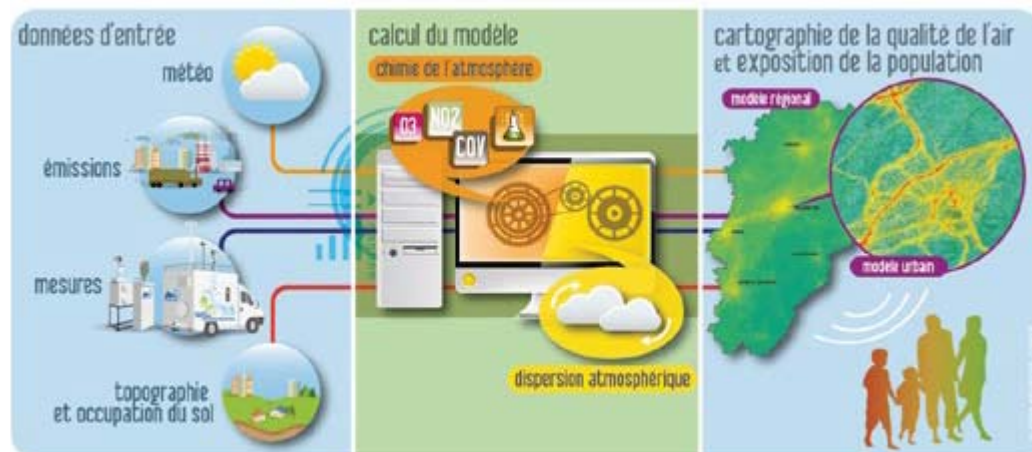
données d'entrée

météo

émissions

mesures

topographie et occupation du sol

calcul du modèle

chimie de l'atmosphère

O3

NO2

COV

dispersion atmosphérique

cartographie de la qualité de l'air et exposition de la population

modèle régional

modèle urbain